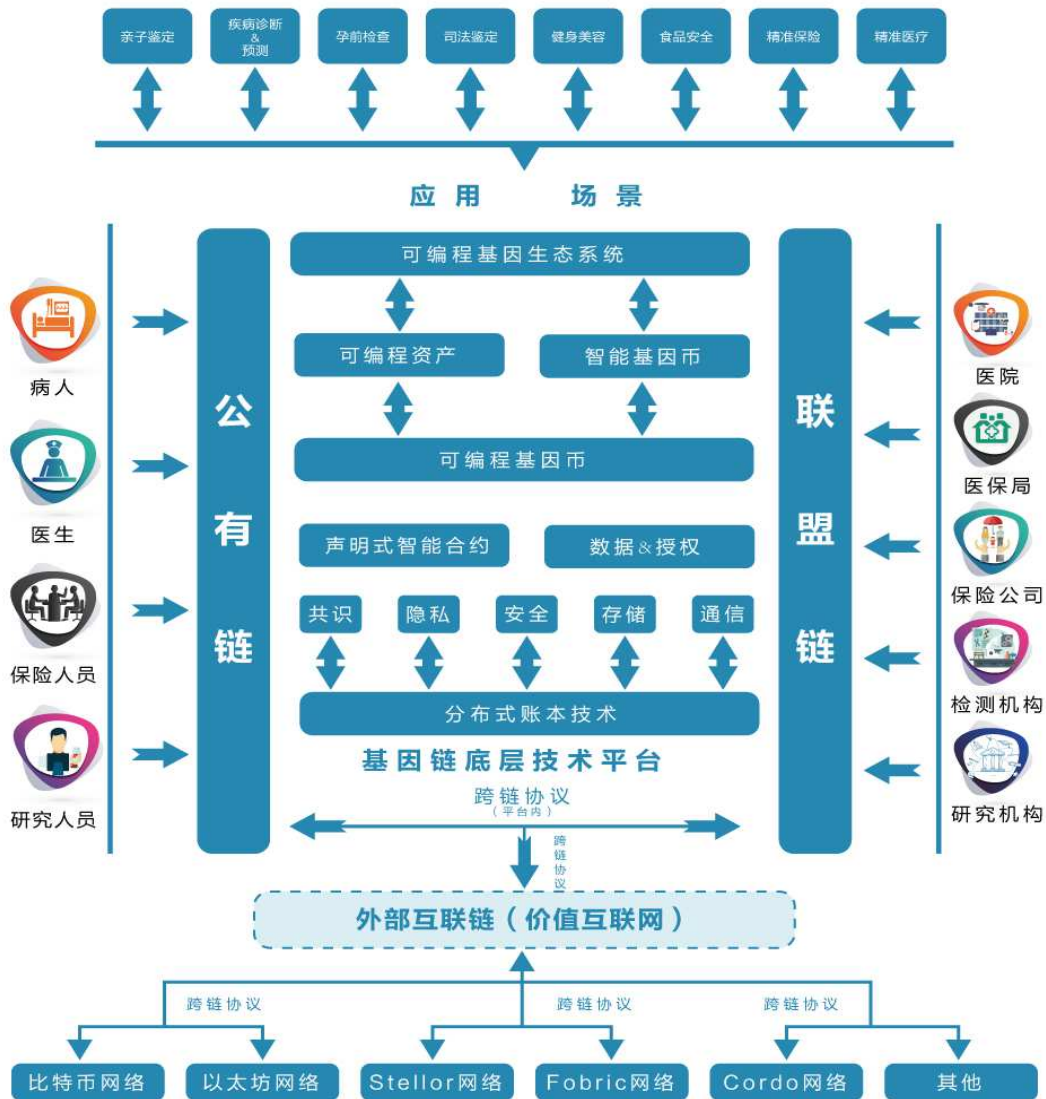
亲子鉴定

疾病诊断
&
预测

孕前检查

司法鉴定

健身美容

食品安全

精准保险

精准医疗

应用 场景

病人

医生

保险人员

研究人员

公有链

可编程基因生态系统

可编程资产

智能基因币

可编程基因币

声明式智能合约

数据&授权

共识

隐私

安全

存储

通信

分布式账本技术

基因链底层技术平台

跨链协议
（平台内）

联盟链

医院

医保局

保险公司

检测机构

研究机构

跨链协议

外部互联链（价值互联网）

跨链协议

跨链协议

跨链协议

比特币网络

以太坊网络

Stellor网络

Fobric网络

Cordo网络

其他